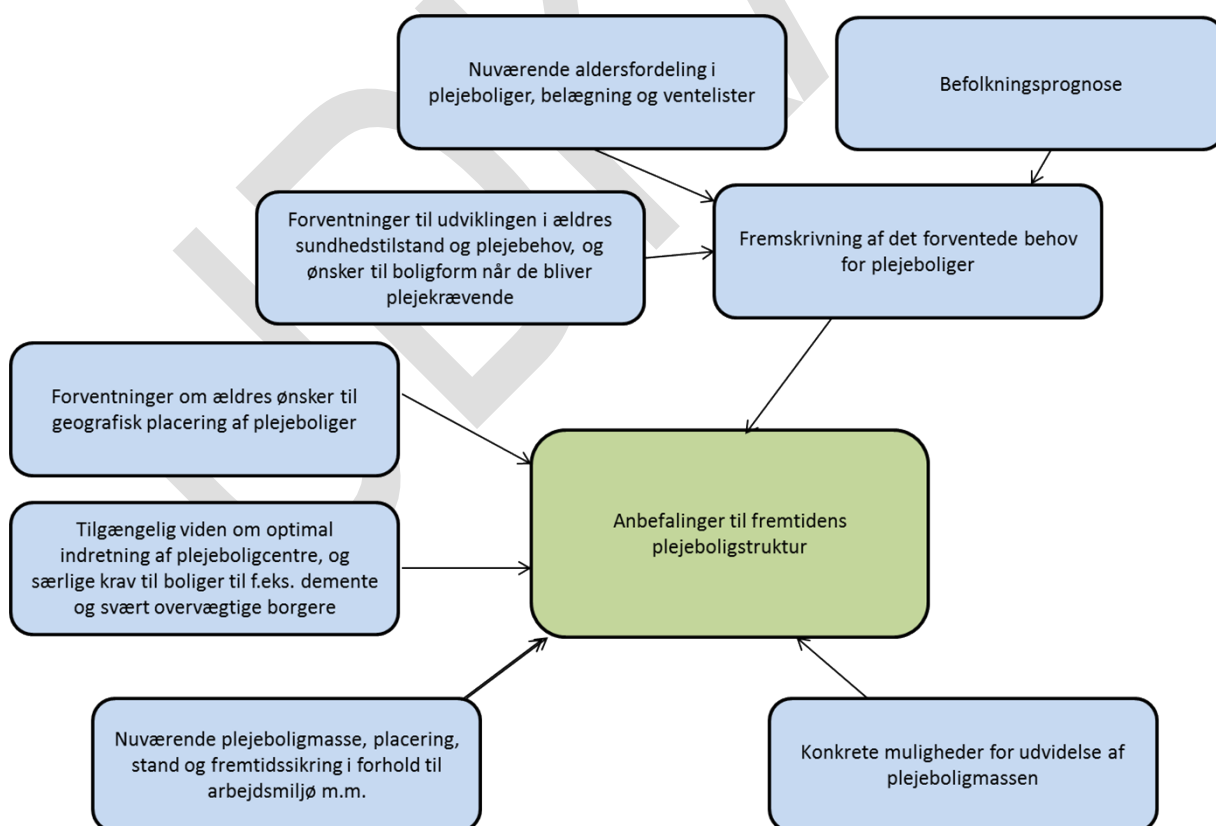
Nuværende aldersfordeling i plejeboliger, belægning og ventelister

Befolkningsprognose

Forventninger til udviklingen i ældres sundhedstilstand og plejebehov, og ønsker til boligform når de bliver plejekrævende

Fremskrivning af det forventede behov for plejeboliger

Forventninger om ældres ønsker til geografisk placering af plejeboliger

Tilgængelig viden om optimal indretning af plejeboligcentre, og særlige krav til boliger til f.eks. demente og svært overvægtige borgere

Anbefalinger til fremtidens plejeboligstruktur

Nuværende plejeboligmasse, placering, stand og fremtidssikring i forhold til arbejdsmiljø m.m.

Konkrete muligheder for udvidelse af plejeboligmassen